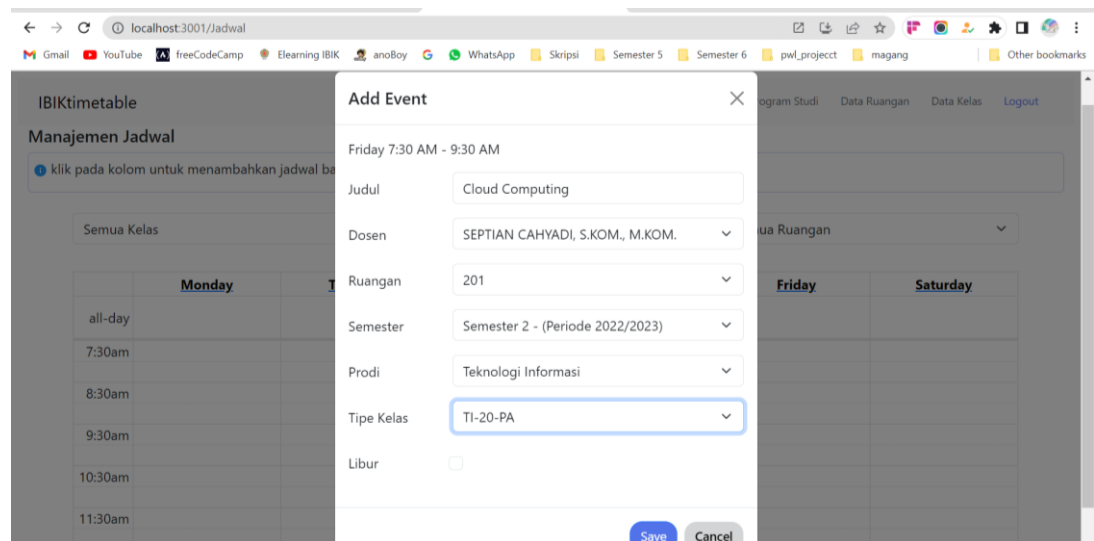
localhost:3001/Jadwal

Gmail YouTube freeCodeCamp Elearning IBIK anoBoy WhatsApp Skripsi Semester 5 Semester 6 pwl_projecct magang Other bookmarks

IBIKtimetable

ogram Studi Data Ruangan Data Kelas Logout

Manajemen Jadwal

klik pada kolom untuk menambahkan jadwal ba

Semua Kelas

ua Ruangan

| | Monday | T | Friday | Saturday |
|---|---|---|---|---|
| all-day | | | | |
| 7:30am | | | | |
| 8:30am | | | | |
| 9:30am | | | | |
| 10:30am | | | | |
| 11:30am | | | | |

Add Event

Friday 7:30 AM - 9:30 AM

Judul Cloud Computing

Dosen SEPTIAN CAHYADI, S.KOM., M.KOM.

Ruangan 201

Semester Semester 2 - (Periode 2022/2023)

Prodi Teknologi Informasi

Tipe Kelas TI-20-PA

Libur

Save Cancel